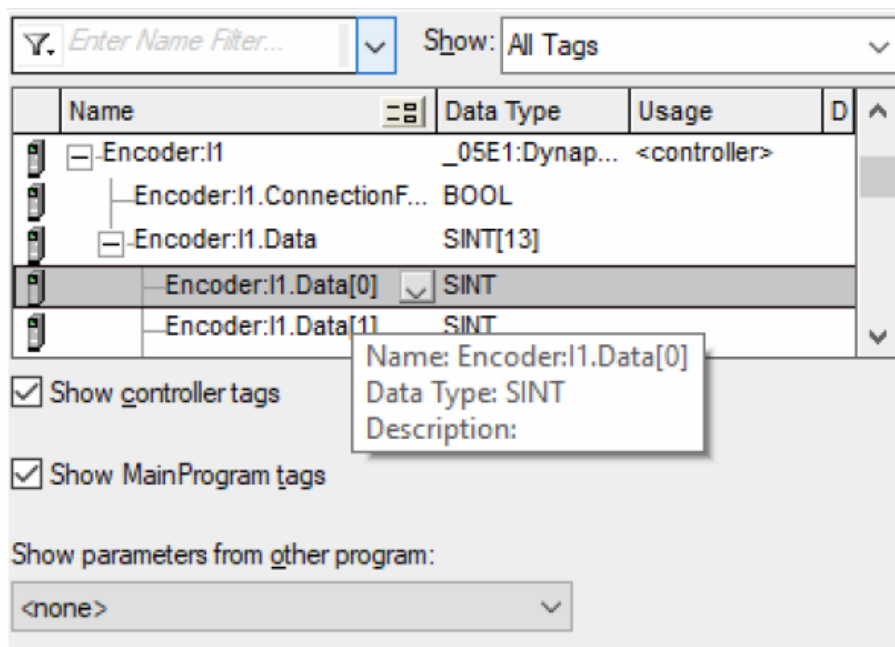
Enter Name Filter...

Show: All Tags

| Name | Data Type | Usage | D |
|---|---|---|---|
| Encoder:I1 | _05E1:Dynap... | <controller> | |
| Encoder:I1.ConnectionF... | BOOL | | |
| Encoder:I1.Data | SINT[13] | | |
| Encoder:I1.Data[0] | SINT | | |
| Encoder:I1.Data[1] | SINT | | |

Name: Encoder:I1.Data[0]
Data Type: SINT
Description:

Show controller tags

Show MainProgram tags

Show parameters from other program:

<none>